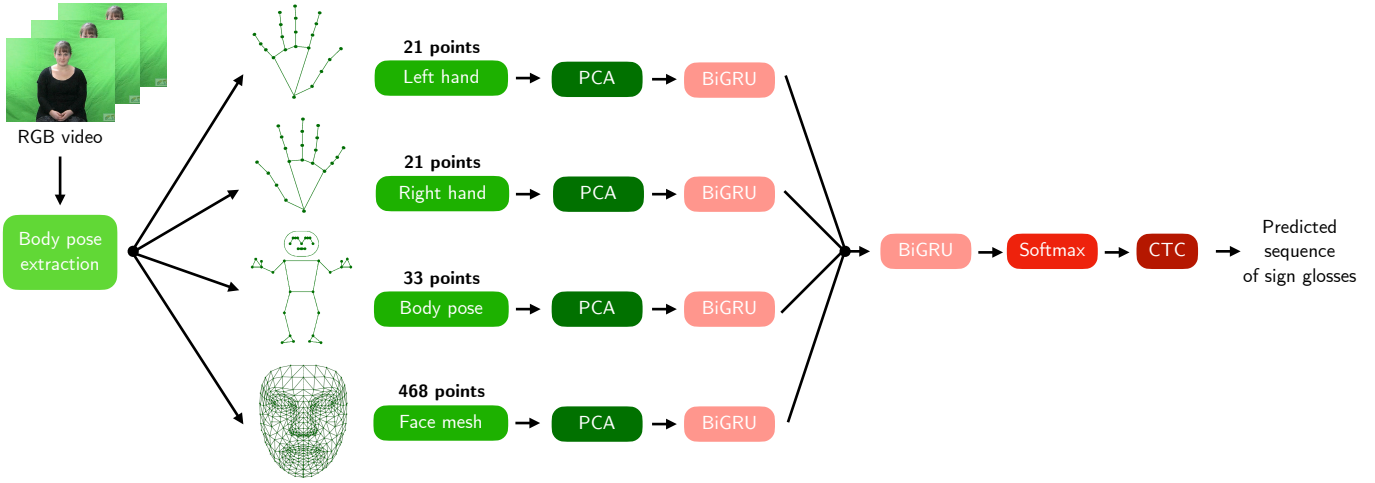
RGB video

Body pose extraction

21 points
Left hand
PCA
BiGRU

21 points
Right hand
PCA
BiGRU

33 points
Body pose
PCA
BiGRU

468 points
Face mesh
PCA
BiGRU

BiGRU
Softmax
CTC
Predicted sequence of sign glosses